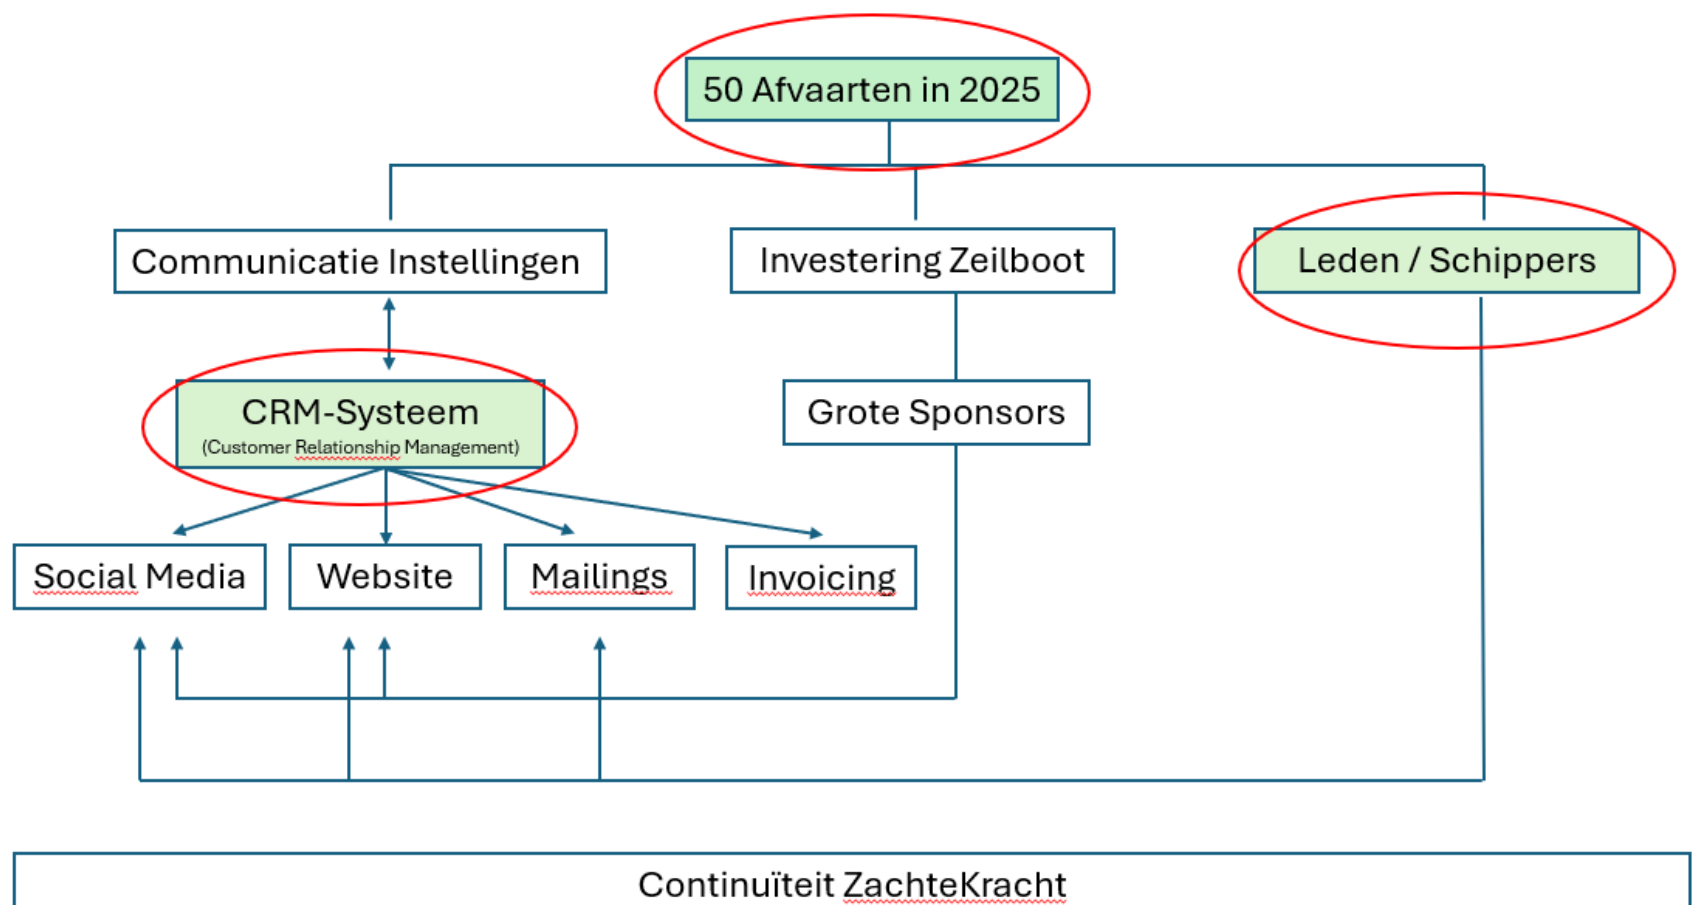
50 Afvaarten in 2025

Communicatie Instellingen

Investering Zeilboot

Leden / Schippers

CRM-Systeem
(Customer Relationship Management)

Grote Sponsors

Social Media

Website

Mailings

Invoicing

Continuïteit ZachteKracht